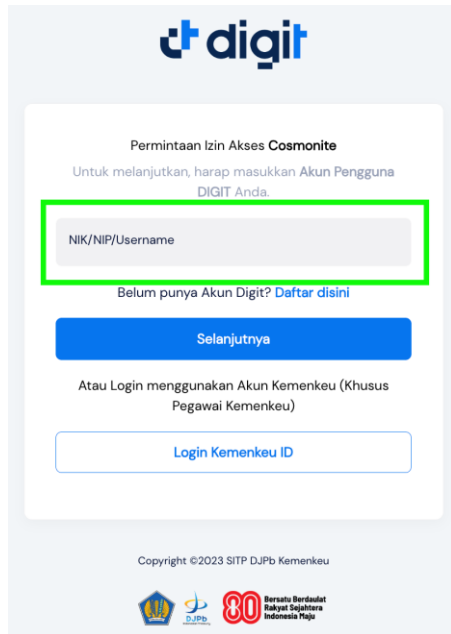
digit

Permintaan Izin Akses Cosmonite

Untuk melanjutkan, harap masukkan Akun Pengguna DIGIT Anda.

NIK/NIP/Username

Belum punya Akun Digit? Daftar disini

Selanjutnya

Atau Login menggunakan Akun Kemenkeu (Khusus Pegawai Kemenkeu)

Login Kemenkeu ID

Copyright ©2023 SITP DJPb Kemenkeu

DJPb

80 Bersatu Berdaulat Rakyat Sejahtera Indonesia Maju